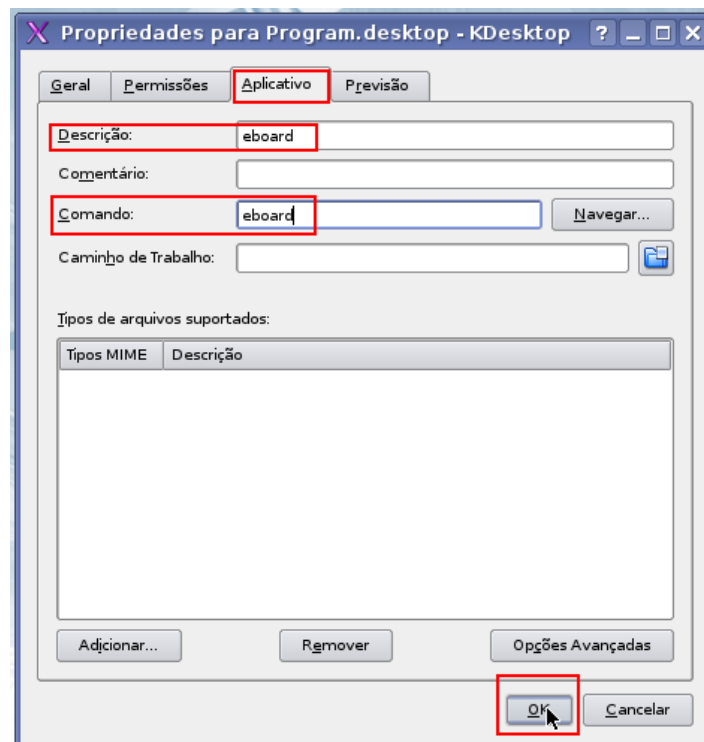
Propriedades para Program.desktop - KDesktop

Geral | Permissões | Aplicativo | Previsão

Descrição: eboard

Comentário:

Comando: eboard

Navegar...

Caminho de Trabalho:

Tipos de arquivos suportados:

| Tipos MIME | Descrição |
|---|---|

Adicionar... | Remover | Opções Avançadas

OK | Cancelar